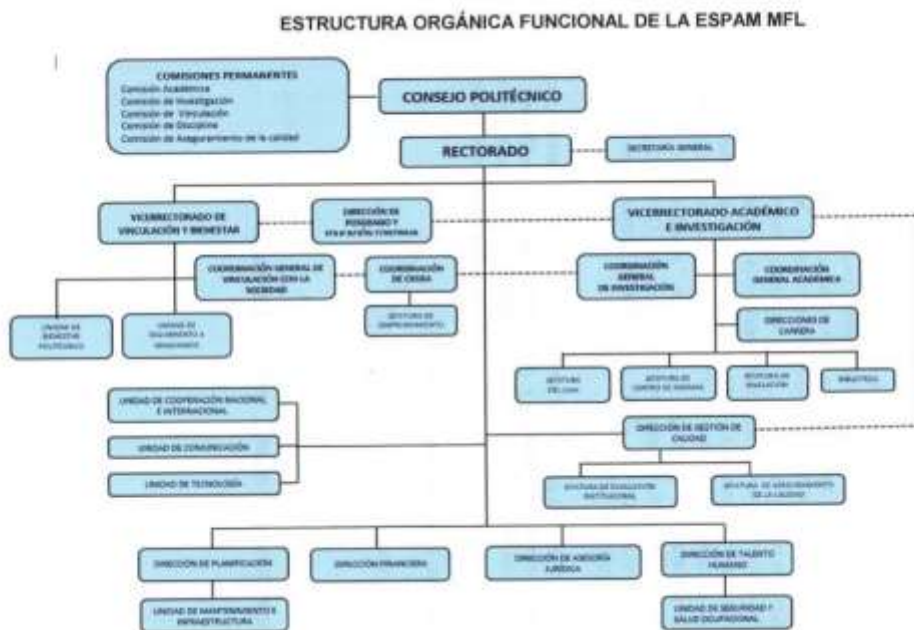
ESTRUCTURA ORGÁNICA FUNCIONAL DE LA ESPAM MFL

COMISIONES PERMANENTES
Comisión Académica
Comisión de Investigación
Comisión de Vinculación
Comisión de Disciplina
Comisión de Aseguramiento de la calidad

CONSEJO POLITÉCNICO

RECTORADO

SECRETARÍA GENERAL

VICERRECTORADO DE VINCULACIÓN Y BIENESTAR

DIRECCIÓN DE POSGRADO Y EDUCACIÓN CONTINUA

VICERRECTORADO ACADÉMICO E INVESTIGACIÓN

COORDINACIÓN GENERAL DE VINCULACIÓN CON LA SOCIEDAD

COORDINACIÓN DE CIEBRA

COORDINACIÓN GENERAL DE INVESTIGACIÓN

COORDINACIÓN GENERAL ACADÉMICA

UNIDAD DE BIENESTAR POLITÉCNICO

UNIDAD DE SEGUIMIENTO A GRADUADOS

JEFATURA DE EMPRENDIMIENTO

DIRECCIONES DE CARRERA

JEFATURA DE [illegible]

JEFATURA DE CENTRO DE IDIOMAS

JEFATURA DE NIVELACIÓN

BIBLIOTECA

UNIDAD DE COOPERACIÓN NACIONAL E INTERNACIONAL

UNIDAD DE COMUNICACIÓN

UNIDAD DE TECNOLOGÍA

DIRECCIÓN DE GESTIÓN DE CALIDAD

JEFATURA DE EVALUACIÓN INSTITUCIONAL

JEFATURA DE ASEGURAMIENTO DE LA CALIDAD

DIRECCIÓN DE PLANIFICACIÓN

DIRECCIÓN FINANCIERA

DIRECCIÓN DE ASESORÍA JURÍDICA

DIRECCIÓN DE TALENTO HUMANO

UNIDAD DE MANTENIMIENTO E INFRAESTRUCTURA

UNIDAD DE SEGURIDAD Y SALUD OCUPACIONAL